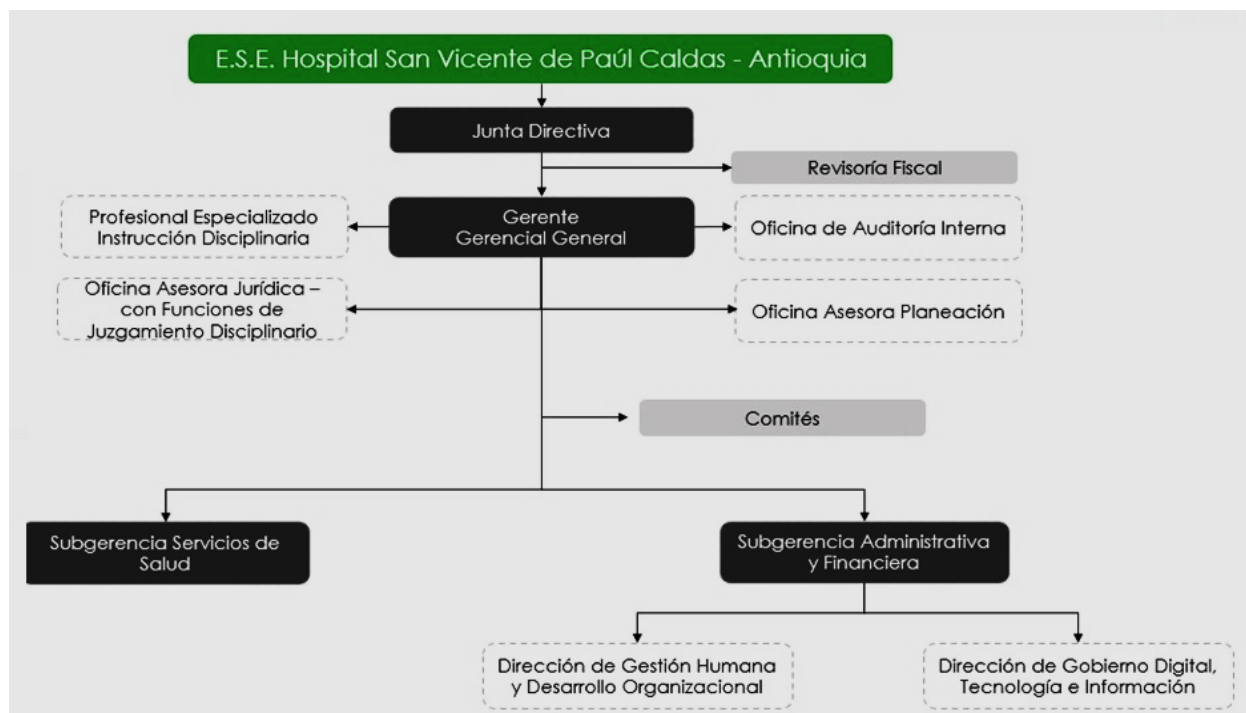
E.S.E. Hospital San Vicente de Paúl Caldas - Antioquia

Junta Directiva

Revisoría Fiscal

Profesional Especializado Instrucción Disciplinaria

Gerente Gerencial General

Oficina de Auditoría Interna

Oficina Asesora Jurídica – con Funciones de Juzgamiento Disciplinario

Oficina Asesora Planeación

Comités

Subgerencia Servicios de Salud

Subgerencia Administrativa y Financiera

Dirección de Gestión Humana y Desarrollo Organizacional

Dirección de Gobierno Digital, Tecnología e Información